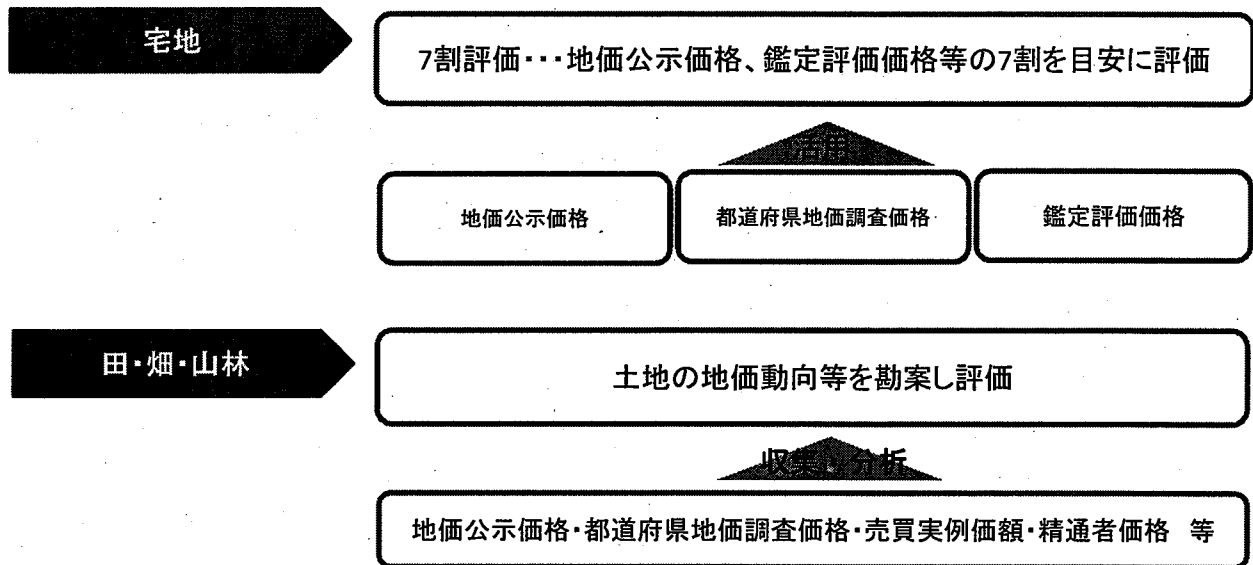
宅地

7割評価・・・地価公示価格、鑑定評価価格等の7割を目安に評価

活用

地価公示価格

都道府県地価調査価格

鑑定評価価格

田・畑・山林

土地の地価動向等を勘案し評価

収集・分析

地価公示価格・都道府県地価調査価格・売買実例価額・精通者価格　等